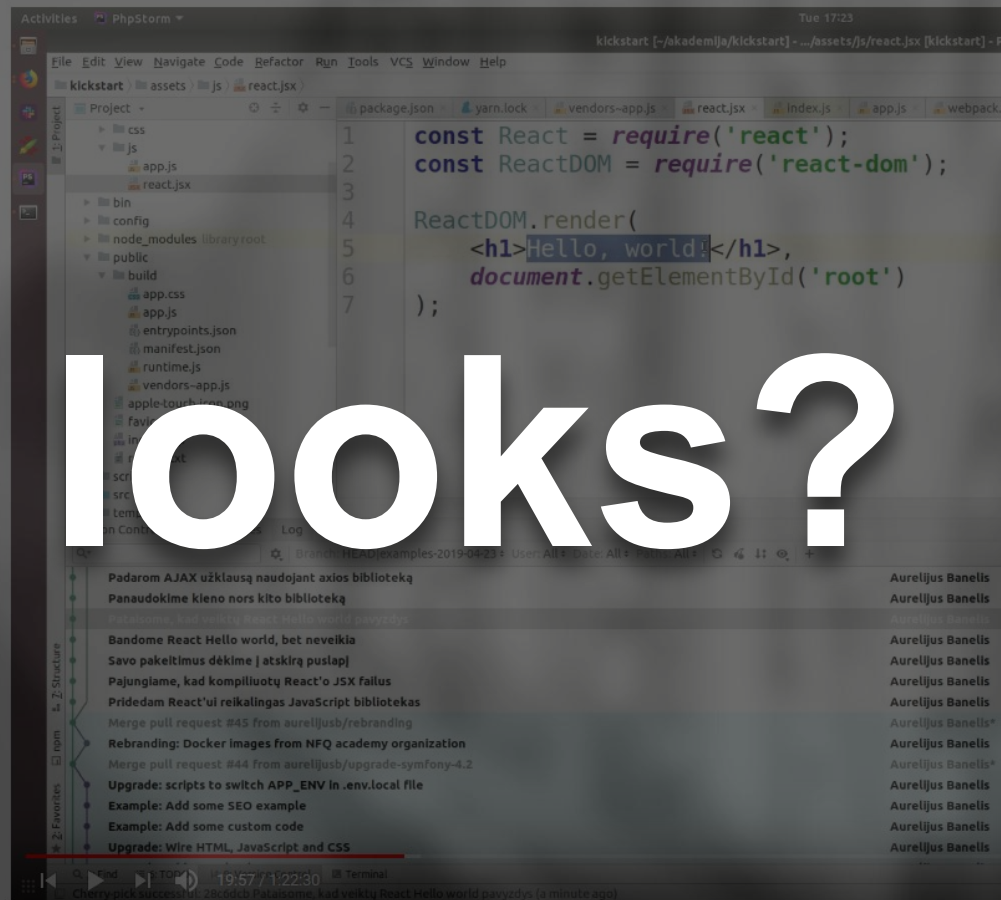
Activities PhpStorm

Tue 17:23

kickstart [~/akademija/kickstart] - .../assets/js/react.jsx [kickstart] - F

File Edit View Navigate Code Refactor Run Tools VCS Window Help

kickstart assets js react.jsx

Project

package.json yarn.lock vendors~app.js react.jsx index.js app.js webpack

css
js
app.js
react.jsx
bin
config
node_modules library root
public
build
app.css
app.js
entrypoints.json
manifest.json
runtime.js
vendors~app.js
apple-touch-icon.png

```
1 const React = require('react');
2 const ReactDOM = require('react-dom');
3 
4 ReactDOM.render(
5     <h1>Hello, world!</h1>,
6     document.getElementById('root')
7 );
```

looks?

Log

Branch: HEAD[examples-2019-04-23] User: All Date: All Paths: All

| | |
|---|---|
| Padarom AJAX užklausą naudojant axios biblioteką | Aurelijus Banelis |
| Panaudokime kieno nors kito biblioteką | Aurelijus Banelis |
| Pataisome, kad veiktų React Hello world pavyzdys | Aurelijus Banelis |
| Bandome React Hello world, bet neveikia | Aurelijus Banelis |
| Savo pakeitimus dėkime į atskirą puslapį | Aurelijus Banelis |
| Pajungiame, kad kompiliuotų React'o JSX failus | Aurelijus Banelis |
| Pridedam React'ui reikalingas JavaScript bibliotekas | Aurelijus Banelis |
| Merge pull request #45 from aurelijusb/rebranding | Aurelijus Banelis* |
| Rebranding: Docker images from NFQ academy organization | Aurelijus Banelis |
| Merge pull request #44 from aurelijusb/upgrade-symfony-4.2 | Aurelijus Banelis* |
| Upgrade: scripts to switch APP_ENV in .env.local file | Aurelijus Banelis |
| Example: Add some SEO example | Aurelijus Banelis |
| Example: Add some custom code | Aurelijus Banelis |
| Upgrade: Wire HTML, JavaScript and CSS | Aurelijus Banelis |

2: Structure npm 2: Favorites

19:57 / 1:22:30

Find TODO Terminal

Cherry-pick successful: 28c6dch Pataisome, kad veiktų React Hello world pavyzdys (a minute ago)